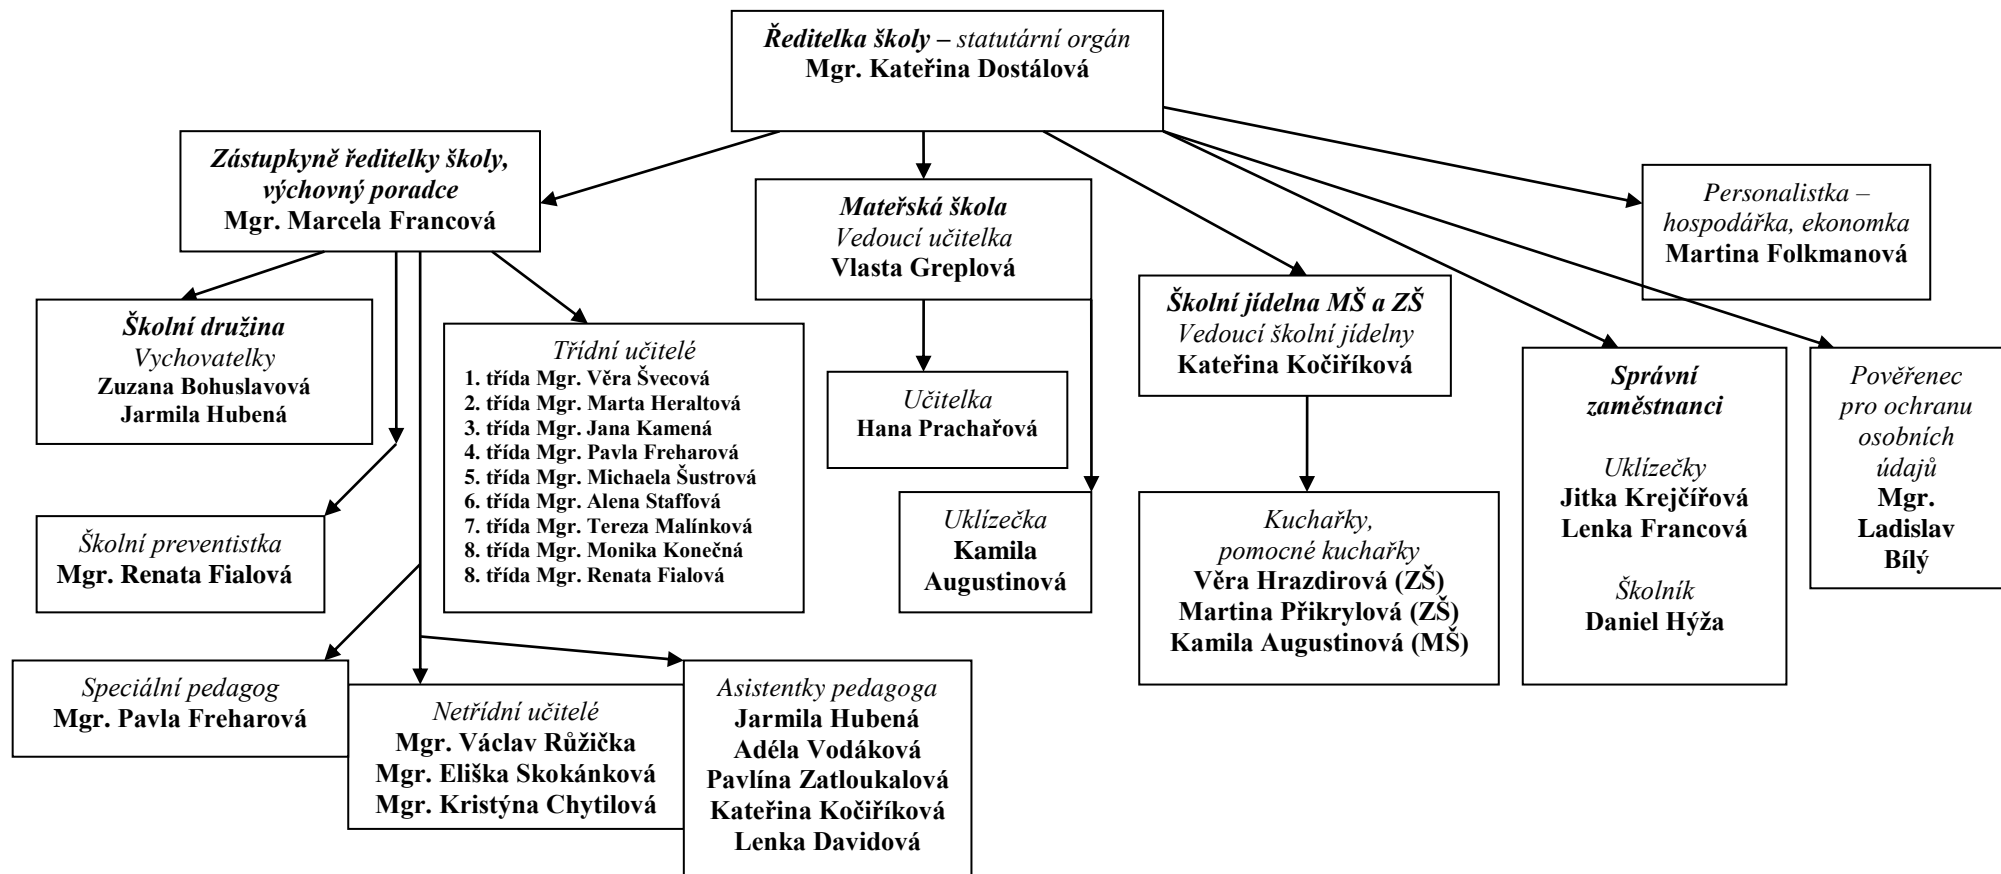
Ředitelka školy – statutární orgán
Mgr. Kateřina Dostálová

Zástupkyně ředitelky školy, výchovný poradce
Mgr. Marcela Francová

Mateřská škola
Vedoucí učitelka
Vlasta Greplová

Personalistka – hospodářka, ekonomka
Martina Folkmanová

Školní družina
Vychovatelky
Zuzana Bohuslavová
Jarmila Hubená

Třídní učitelé
1. třída Mgr. Věra Švecová
2. třída Mgr. Marta Heraltová
3. třída Mgr. Jana Kamená
4. třída Mgr. Pavla Freharová
5. třída Mgr. Michaela Šustrová
6. třída Mgr. Alena Staffová
7. třída Mgr. Tereza Malínková
8. třída Mgr. Monika Konečná
8. třída Mgr. Renata Fialová

Učitelka
Hana Prachařová

Školní jídelna MŠ a ZŠ
Vedoucí školní jídelny
Kateřina Kočiříková

Správní zaměstnanci

Uklízečky
Jitka Krejčířová
Lenka Francová

Školník
Daniel Hýža

Pověřenec pro ochranu osobních údajů
Mgr. Ladislav Bílý

Uklízečka
Kamila Augustinová

Kuchařky, pomocné kuchařky
Věra Hrazdirová (ZŠ)
Martina Přikrylová (ZŠ)
Kamila Augustinová (MŠ)

Školní preventistka
Mgr. Renata Fialová

Speciální pedagog
Mgr. Pavla Freharová

Netřídní učitelé
Mgr. Václav Růžička
Mgr. Eliška Skokánková
Mgr. Kristýna Chytilová

Asistentky pedagoga
Jarmila Hubená
Adéla Vodáková
Pavlína Zatloukalová
Kateřina Kočiříková
Lenka Davidová